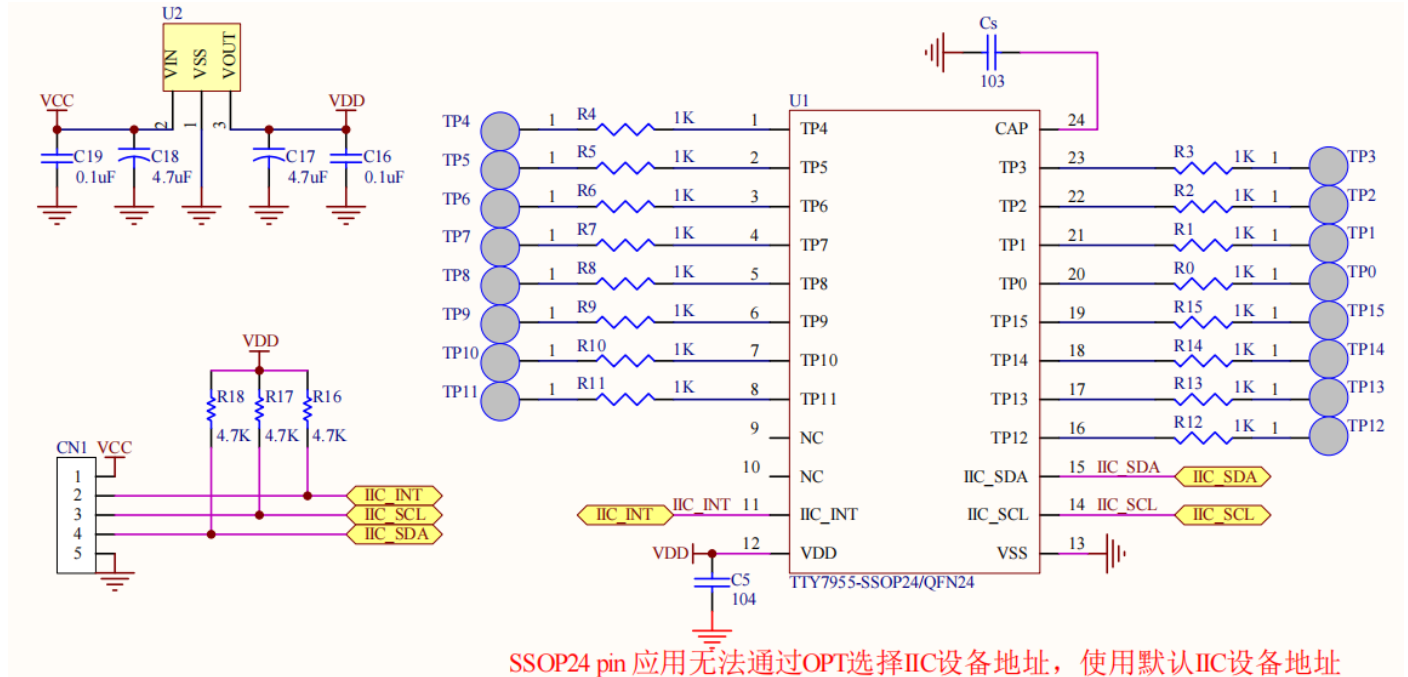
U2
VIN VSS VOUT
VCC
2 1 3
VDD
C19 0.1uF
C18 4.7uF
C17 4.7uF
C16 0.1uF

Cs
103

U1
TP4 1 R4 1K 1 TP4
TP5 1 R5 1K 2 TP5
TP6 1 R6 1K 3 TP6
TP7 1 R7 1K 4 TP7
TP8 1 R8 1K 5 TP8
TP9 1 R9 1K 6 TP9
TP10 1 R10 1K 7 TP10
TP11 1 R11 1K 8 TP11
9 NC
10 NC
IIC_INT IIC_INT 11 IIC_INT
VDD 12 VDD
C5
104

CAP 24
TP3 23 R3 1K 1 TP3
TP2 22 R2 1K 1 TP2
TP1 21 R1 1K 1 TP1
TP0 20 R0 1K 1 TP0
TP15 19 R15 1K 1 TP15
TP14 18 R14 1K 1 TP14
TP13 17 R13 1K 1 TP13
TP12 16 R12 1K 1 TP12
IIC_SDA 15 IIC_SDA IIC_SDA
IIC_SCL 14 IIC_SCL IIC_SCL
VSS 13
TTY7955-SSOP24/QFN24

VDD
R18 4.7K
R17 4.7K
R16 4.7K
CN1 VCC
1
2
3
4
5
IIC_INT
IIC_SCL
IIC_SDA

SSOP24 pin 应用无法通过OPT选择IIC设备地址，使用默认IIC设备地址